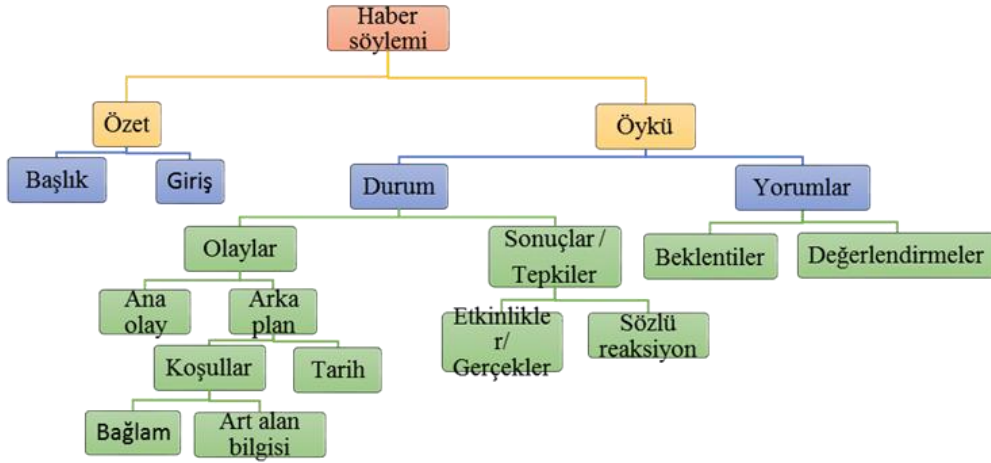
Haber söylemi

Özet

Öykü

Başlık

Giriş

Durum

Yorumlar

Olaylar

Sonuçlar / Tepkiler

Beklentiler

Değerlendirmeler

Ana olay

Arka plan

Etkinlikler/ Gerçekler

Sözlü reaksiyon

Koşullar

Tarih

Bağlam

Art alan bilgisi